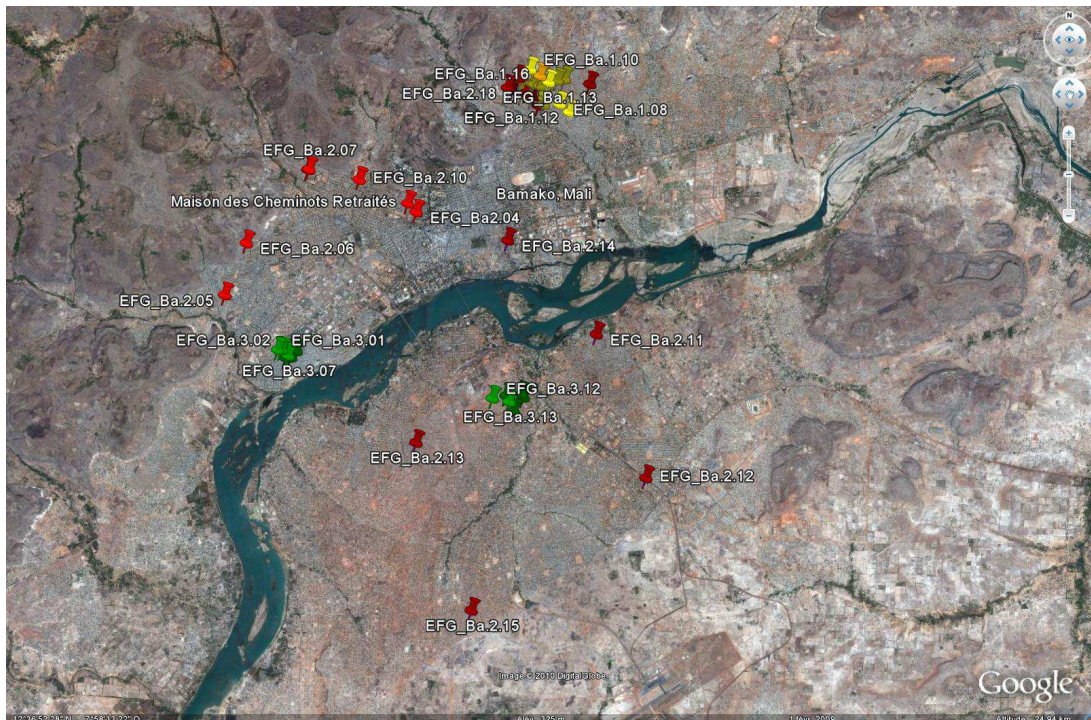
EFG_Ba.1.10
EFG_Ba.1.16
EFG_Ba.2.18
EFG_Ba.1.13
EFG_Ba.1.12
EFG_Ba.1.08
EFG_Ba.2.07
EFG_Ba.2.10
Bamako, Mali
Maison des Cheminots Retraités
EFG_Ba2.04
EFG_Ba.2.14
EFG_Ba.2.06
EFG_Ba.2.05
EFG_Ba.3.02
EFG_Ba.3.01
EFG_Ba.2.11
EFG_Ba.3.07
EFG_Ba.3.12
EFG_Ba.3.13
EFG_Ba.2.13
EFG_Ba.2.12
EFG_Ba.2.15
N
Image © 2010 DigitalGlobe
Google
12°36'52.28" N 7°58'13.22" O
Alt. 325 m
1 févr. 2009
Altitude 24.94 km